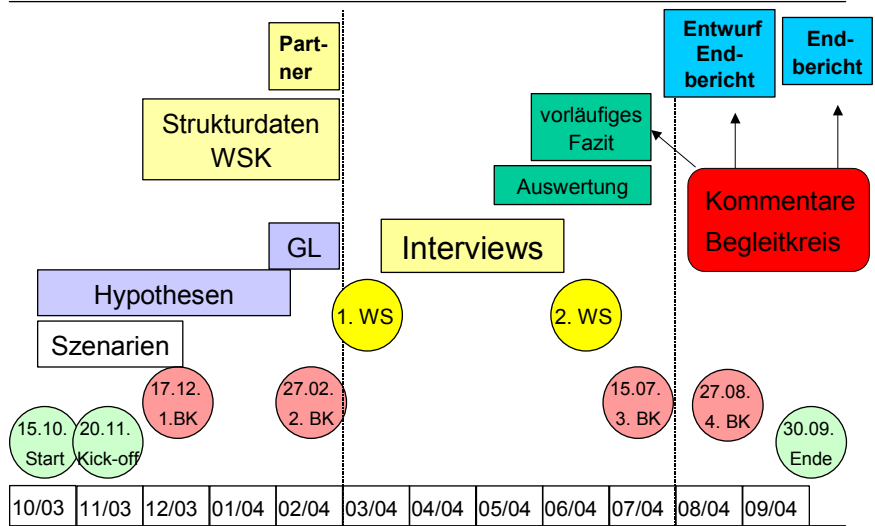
Partner

Entwurf Endbericht

Endbericht

Strukturdaten WSK

vorläufiges Fazit

Auswertung

Kommentare Begleitkreis

GL

Interviews

Hypothesen

1. WS

2. WS

Szenarien

17.12. 1.BK

27.02. 2. BK

15.07. 3. BK

27.08. 4. BK

15.10. Start

20.11. Kick-off

30.09. Ende

| 10/03 | 11/03 | 12/03 | 01/04 | 02/04 | 03/04 | 04/04 | 05/04 | 06/04 | 07/04 | 08/04 | 09/04 |
|---|---|---|---|---|---|---|---|---|---|---|---|